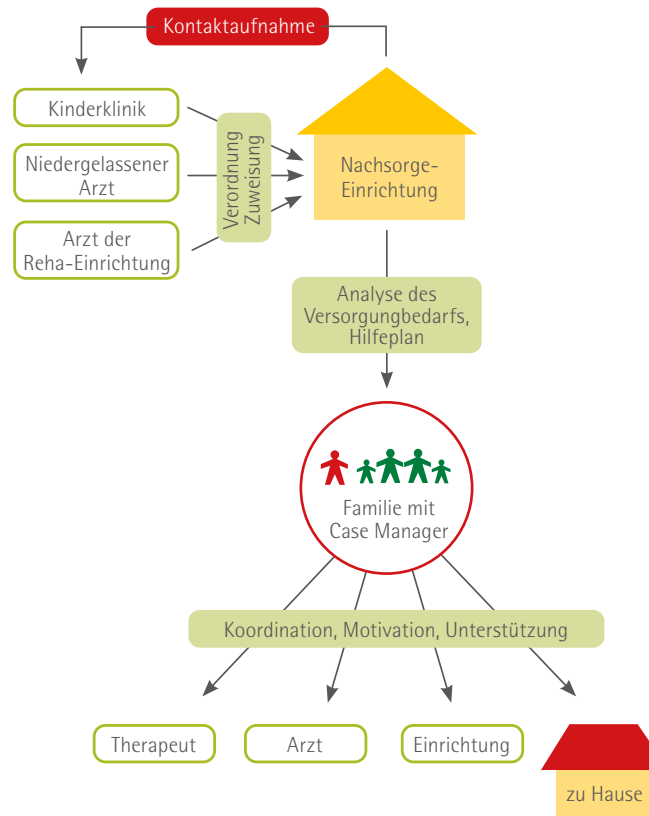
Kontaktaufnahme

Kinderklinik

Niedergelassener Arzt

Arzt der Reha-Einrichtung

Verordnung Zuweisung

Nachsorge-Einrichtung

Analyse des Versorgungbedarfs, Hilfeplan

Familie mit Case Manager

Koordination, Motivation, Unterstützung

Therapeut

Arzt

Einrichtung

zu Hause